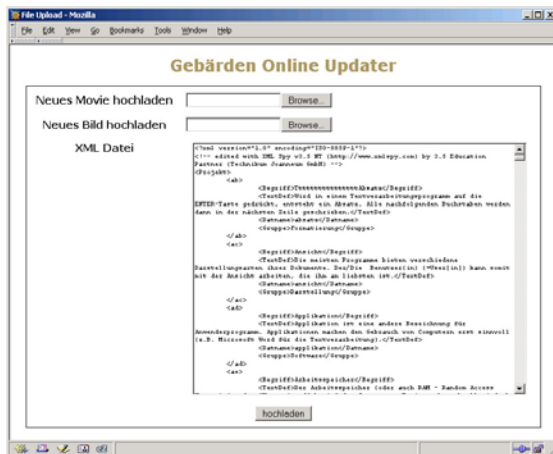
File Upload - Mozilla

File Edit View Go Bookmarks Tools Window Help

Gebärden Online Updater

Neues Movie hochladen Browse...

Neues Bild hochladen Browse...

XML Datei

<?xml version="1.0" encoding="ISO-8859-1"?>
<!-- edited with XML Spy v3.5 NT (http://www.xmlspy.com) by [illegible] Education Partner (Technikum Joanneum GmbH) -->
<Projekt>
<ab>
<Begriff>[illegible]Absatz</Begriff>
<TextDef>Wird in einem Textverarbeitungsprogramm auf die ENTER-Taste gedrückt, entsteht ein Absatz. Alle nachfolgenden Buchstaben werden dann in der nächsten Zeile geschrieben.</TextDef>
<Dateiname>absatz</Dateiname>
<Gruppe>Formatierung</Gruppe>
</ab>
<ac>
<Begriff>Ansicht</Begriff>
<TextDef>Die meisten Programme bieten verschiedene Darstellungsarten ihrer Dokumente. Der/Die Benutzer(in) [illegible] kann somit mit der Ansicht arbeiten, die ihm am liebsten ist.</TextDef>
<Dateiname>ansicht</Dateiname>
<Gruppe>Darstellung</Gruppe>
</ac>
<ad>
<Begriff>Applikation</Begriff>
<TextDef>Applikation ist eine andere Bezeichnung für Anwendersprogramm. Applikationen machen den Gebrauch von Computern erst sinnvoll (z.B. Microsoft Word für die Textverarbeitung).</TextDef>
<Dateiname>applikation</Dateiname>
<Gruppe>Software</Gruppe>
</ad>
<ae>
<Begriff>Arbeitsspeicher</Begriff>
<TextDef>Der Arbeitsspeicher (oder auch RAM - Random Access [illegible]

hochladen